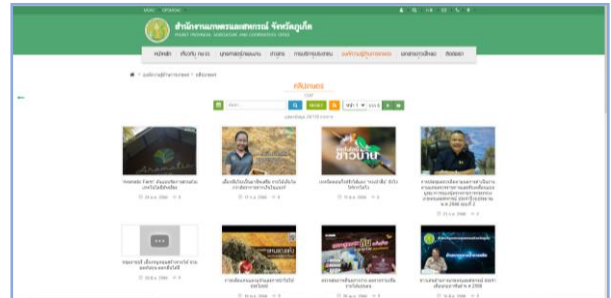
สำนักงานเกษตรและสหกรณ์ จังหวัดภูเก็ต

PHUKET PROVINCIAL AGRICULTURE AND COOPERATIVE OFFICE

หน้าหลัก | เกี่ยวกับ กษ.จว. | บุคลากรผู้บริหาร | ข่าวสาร | กระดานสนทนา | องค์ความรู้เกษตรกร | เผยแพร่เอกสาร | ติดต่อเรา

คลิปเกษตร

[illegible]